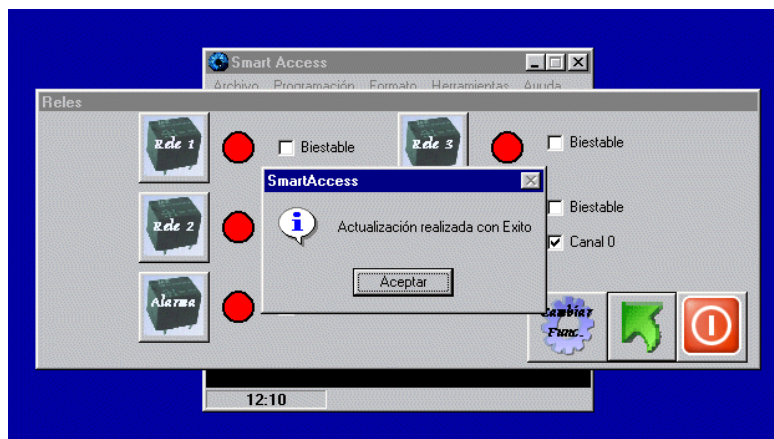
Smart Access

Archivo Programación Formato Herramientas Ayuda

Reles

Rele 1

Biestable

Rele 3

Biestable

Rele 2

Biestable

Canal 0

Alarma

SmartAccess

Actualización realizada con Exito

Aceptar

Cambiar Func.

12:10